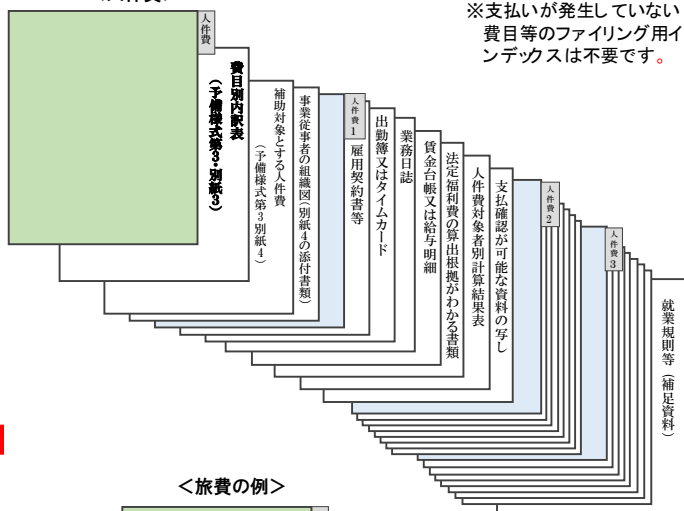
※支払いが発生していない費目等のファイリング用インデックスは不要です。

人件費

費目別内訳表（予備様式第3・別紙3）

補助対象とする人件費（予備様式第3別紙4）

事業従事者の組織図（別紙4の添付書類）

人件費1

雇用契約書等

出勤簿又はタイムカード

業務日誌

賃金台帳又は給与明細

法定福利費の算出根拠がわかる書類

人件費対象者別計算結果表

支払確認が可能な資料の写し

人件費2

人件費3

就業規則等（補足資料）

＜旅費の例＞